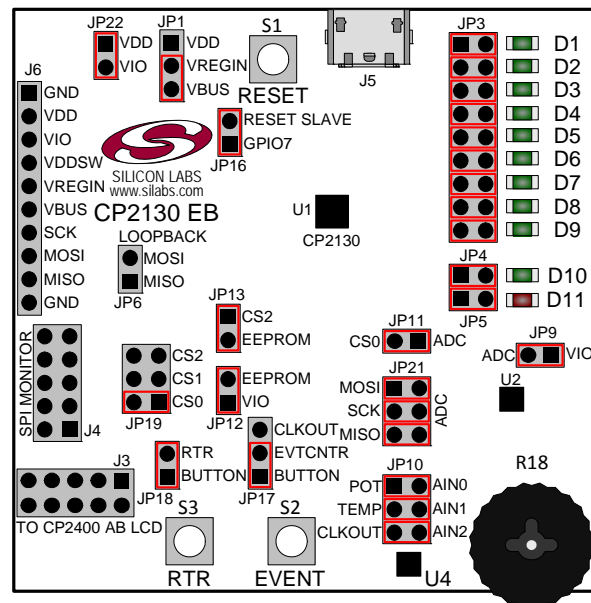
JP22
VDD
VIO
JP1
VDD
VREGIN
VBUS
S1
RESET
J5
JP3
D1
D2
D3
D4
D5
D6
D7
D8
D9
J6
GND
VDD
VIO
VDDSW
VREGIN
VBUS
SCK
MOSI
MISO
GND
SILICON LABS
www.silabs.com
CP2130 EB
RESET SLAVE
GPIO7
JP16
U1
CP2130
LOOPBACK
MOSI
MISO
JP6
JP4
D10
JP5
D11
JP13
CS2
EEPROM
JP11
CS0
ADC
JP9
ADC
VIO
SPI MONITOR
J4
CS2
CS1
CS0
JP19
EEPROM
VIO
JP12
JP21
MOSI
SCK
MISO
ADC
U2
J3
RTR
BUTTON
JP18
CLKOUT
EVTCNTR
BUTTON
JP17
JP10
POT
TEMP
CLKOUT
AIN0
AIN1
AIN2
R18
TO CP2400 AB LCD
S3
RTR
S2
EVENT
U4